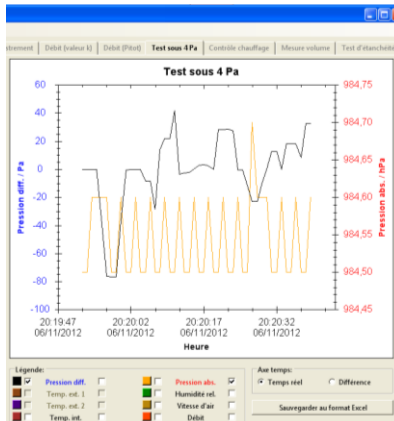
trement | Débit (valeur k) | Débit (Pitot) | Test sous 4 Pa | Contrôle chauffage | Mesure volume | Test d'étanchéit

Test sous 4 Pa

| Pression diff. / Pa | Pression abs. / hPa |
|---|---|
| 60 | 984,75 |
| 40 | 984,70 |
| 20 | 984,65 |
| 0 | 984,60 |
| -20 | 984,55 |
| -40 | 984,50 |
| -60 | 984,45 |
| -80 | |
| -100 | |

20:19:47 06/11/2012
20:20:02 06/11/2012
20:20:17 06/11/2012
20:20:32 06/11/2012

Heure

Légende:
Pression diff.
Temp. ext. 1
Temp. ext. 2
Temp. int.
Pression abs.
Humidité rel.
Vitesse d'air
Débit

Axe temps:
Temps réel
Différence

Sauvegarder au format Excel